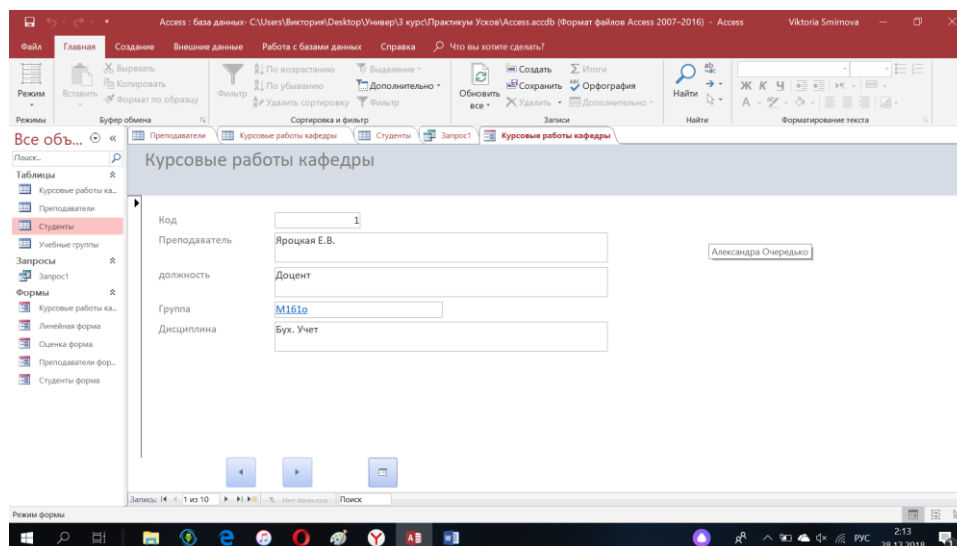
Access : база данных- C:\Users\Виктория\Desktop\Универ\3 курс\Практикум Усков\Access.accdb (Формат файлов Access 2007–2016) - Access Viktoria Smirnova

Файл Главная Создание Внешние данные Работа с базами данных Справка Что вы хотите сделать?

Режим Вставить Вырезать Копировать Формат по образцу Фильтр По возрастанию По убыванию Удалить сортировку Выделение Дополнительно Фильтр Обновить все Создать Сохранить Удалить Итоги Орфография Дополнительно Найти

Режимы Буфер обмена Сортировка и фильтр Записи Найти Форматирование текста

Все объ... «

Поиск...

Таблицы
Курсовые работы ка...
Преподаватели
Студенты
Учебные группы
Запросы
Запрос1
Формы
Курсовые работы ка...
Линейная форма
Оценка форма
Преподаватели фор...
Студенты форма

Преподаватели Курсовые работы кафедры Студенты Запрос1 Курсовые работы кафедры

Курсовые работы кафедры

Код 1
Преподаватель Яроцкая Е.В.
должность Доцент
Группа M161o
Дисциплина Бух. Учет

Александра Очередько

Запись: 1 из 10 Нет фильтра Поиск

Режим формы

РУС 2:13 28.12.2018